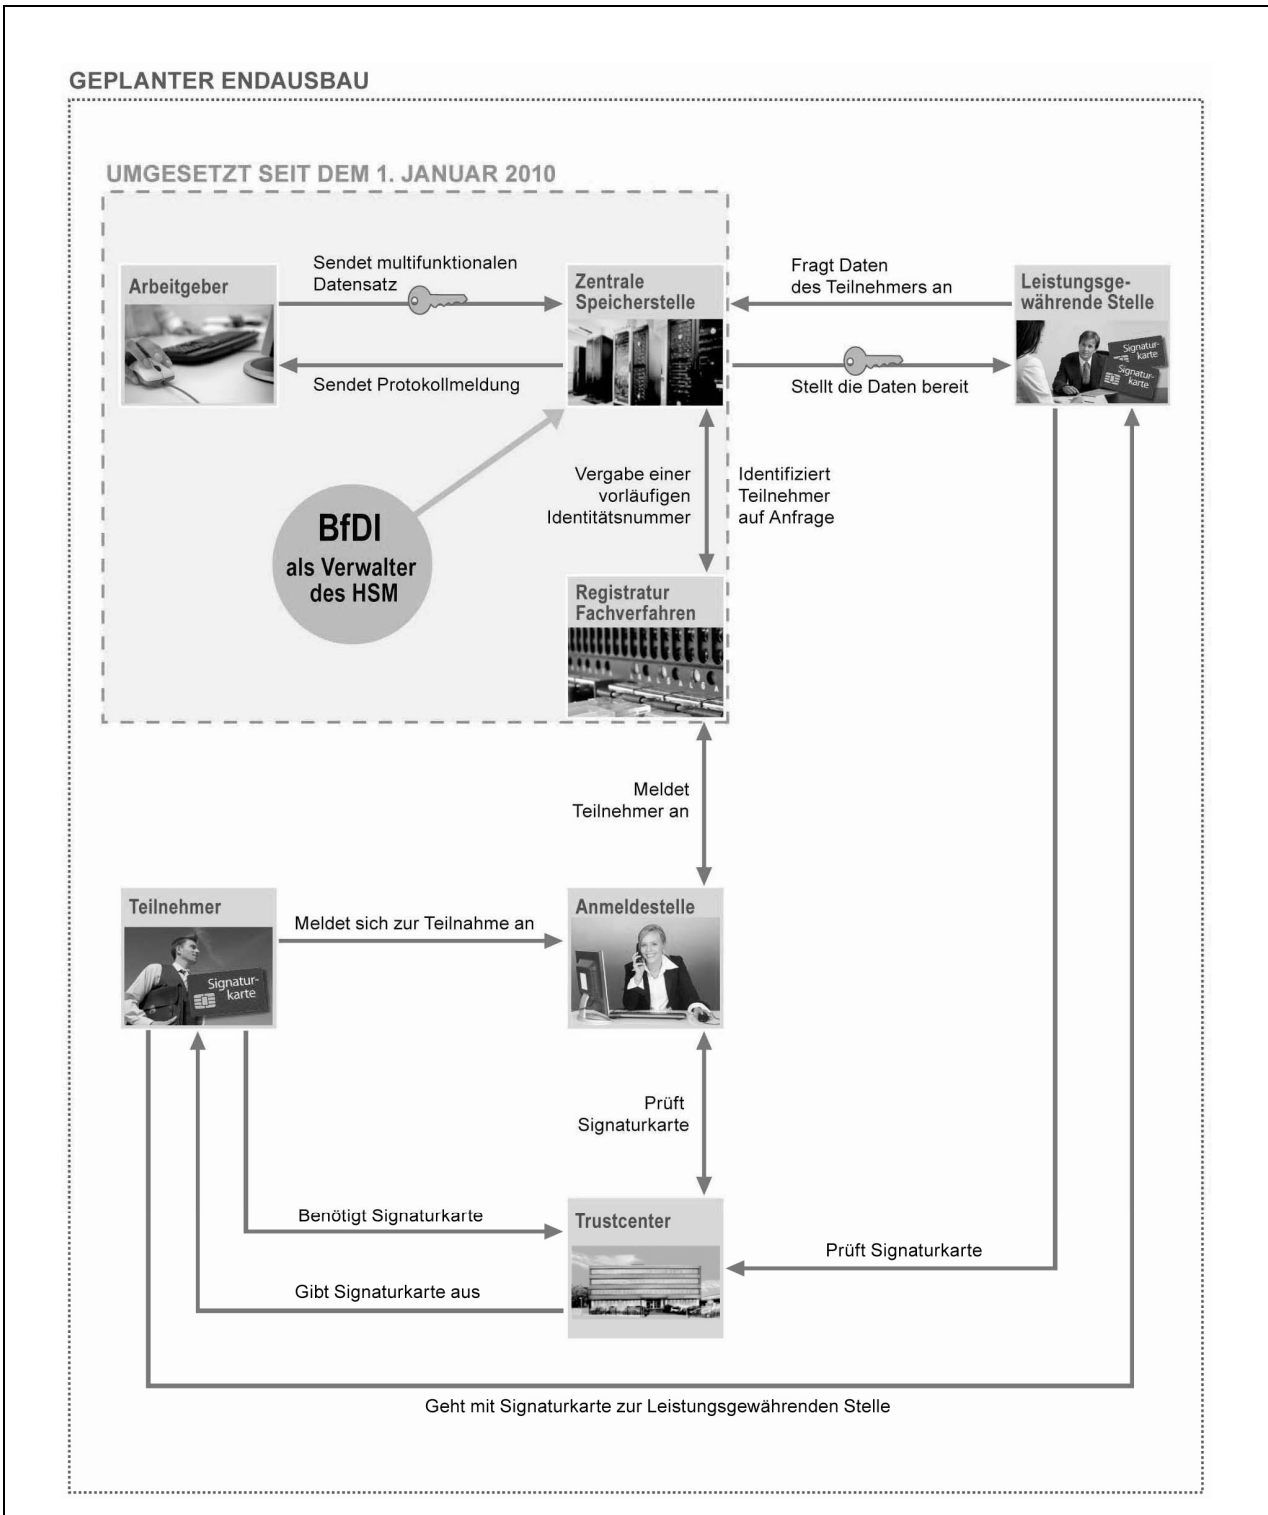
GEPLANTER ENDAUSBAU

UMGESETZT SEIT DEM 1. JANUAR 2010

Arbeitgeber

Sendet multifunktionalen Datensatz

Sendet Protokollmeldung

Zentrale Speicherstelle

Fragt Daten des Teilnehmers an

Stellt die Daten bereit

Leistungsgewährende Stelle

Signaturkarte

Signaturkarte

BfDI als Verwalter des HSM

Vergabe einer vorläufigen Identitätsnummer

Identifiziert Teilnehmer auf Anfrage

Registratur Fachverfahren

Meldet Teilnehmer an

Teilnehmer

Signaturkarte

Meldet sich zur Teilnahme an

Anmeldestelle

Prüft Signaturkarte

Benötigt Signaturkarte

Trustcenter

Prüft Signaturkarte

Gibt Signaturkarte aus

Geht mit Signaturkarte zur Leistungsgewährenden Stelle